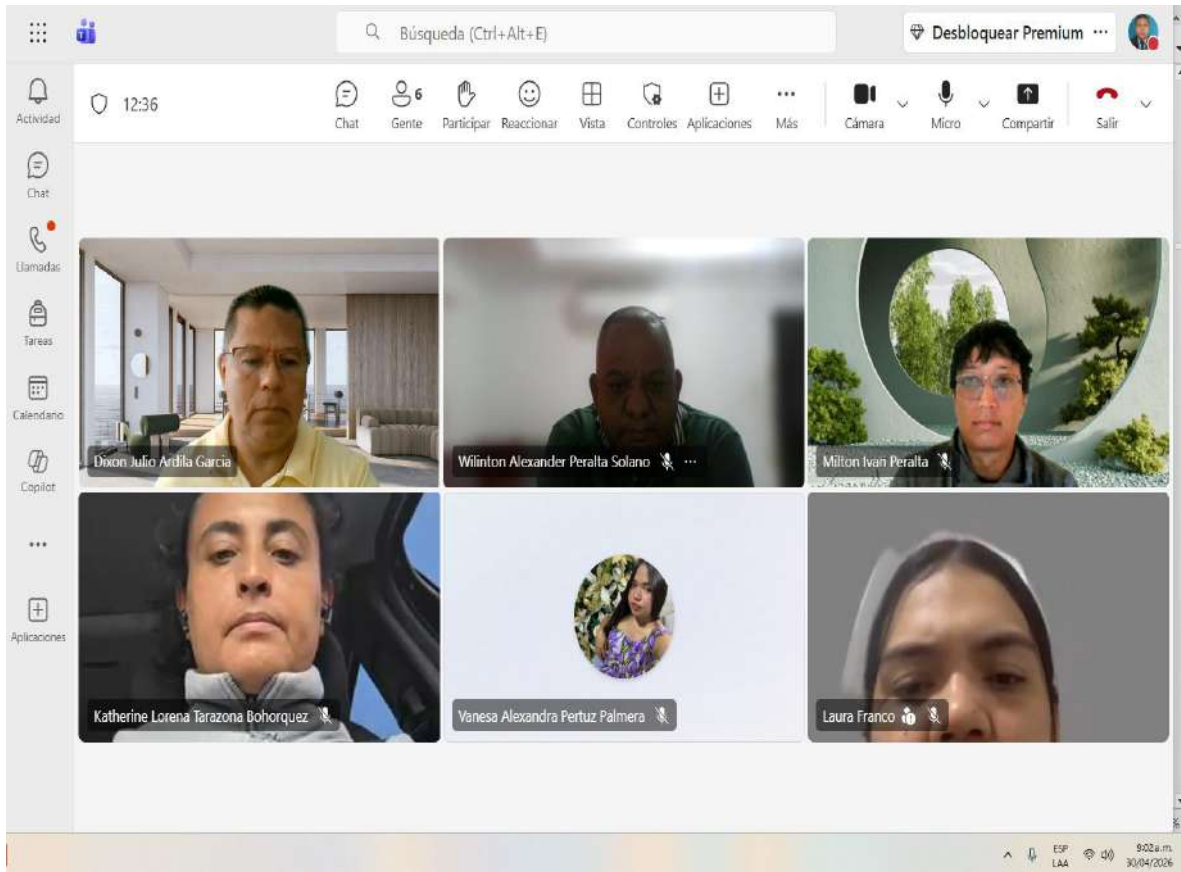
Búsqueda (Ctrl+Alt+E)

Desbloquear Premium ···

Actividad

Chat

Llamadas

Tareas

Calendario

Copilot

···

Aplicaciones

12:36

Chat

6
Gente

Participar

Reaccionar

Vista

Controles

Aplicaciones

···
Más

Cámara

Micro

Compartir

Salir

Dixon Julio Ardila Garcia

Wilinton Alexander Peralta Solano ···

Milton Ivan Peralta

Katherine Lorena Tarazona Bohorquez

Vanesa Alexandra Pertuz Palmera

Laura Franco

ESP
LAA

9:02 a.m.
30/04/2026